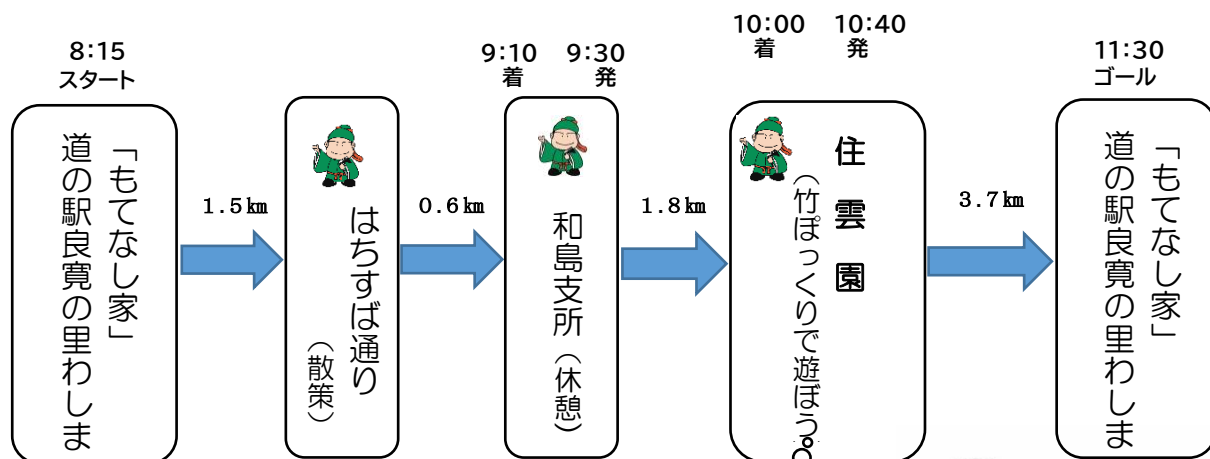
8:15
スタート

道の駅良寛の里わしま
「もてなし家」

1.5㎞

はちすば通り
（散策）

0.6㎞

9:10 着　9:30 発

和島支所
（休憩）

1.8㎞

10:00 着　10:40 発

住雲園
（竹ぽっくりで遊ぼう。

3.7㎞

11:30
ゴール

道の駅良寛の里わしま
「もてなし家」